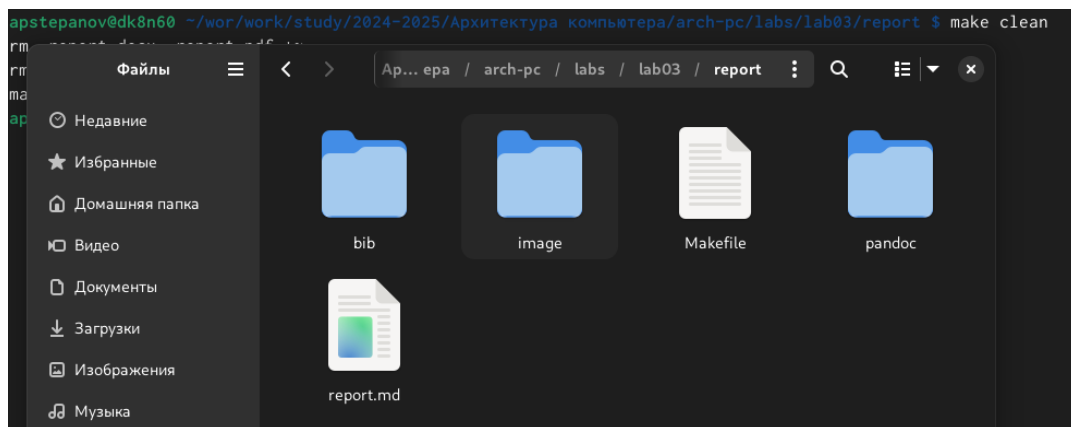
apstepanov@dk8n60 ~/wor/work/study/2024-2025/Архитектура компьютера/arch-pc/labs/lab03/report $ make clean
rm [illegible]
rm
ma
ap

Файлы

Ар... ера / arch-pc / labs / lab03 / report

Недавние
Избранные
Домашняя папка
Видео
Документы
Загрузки
Изображения
Музыка

bib
image
Makefile
pandoc
report.md